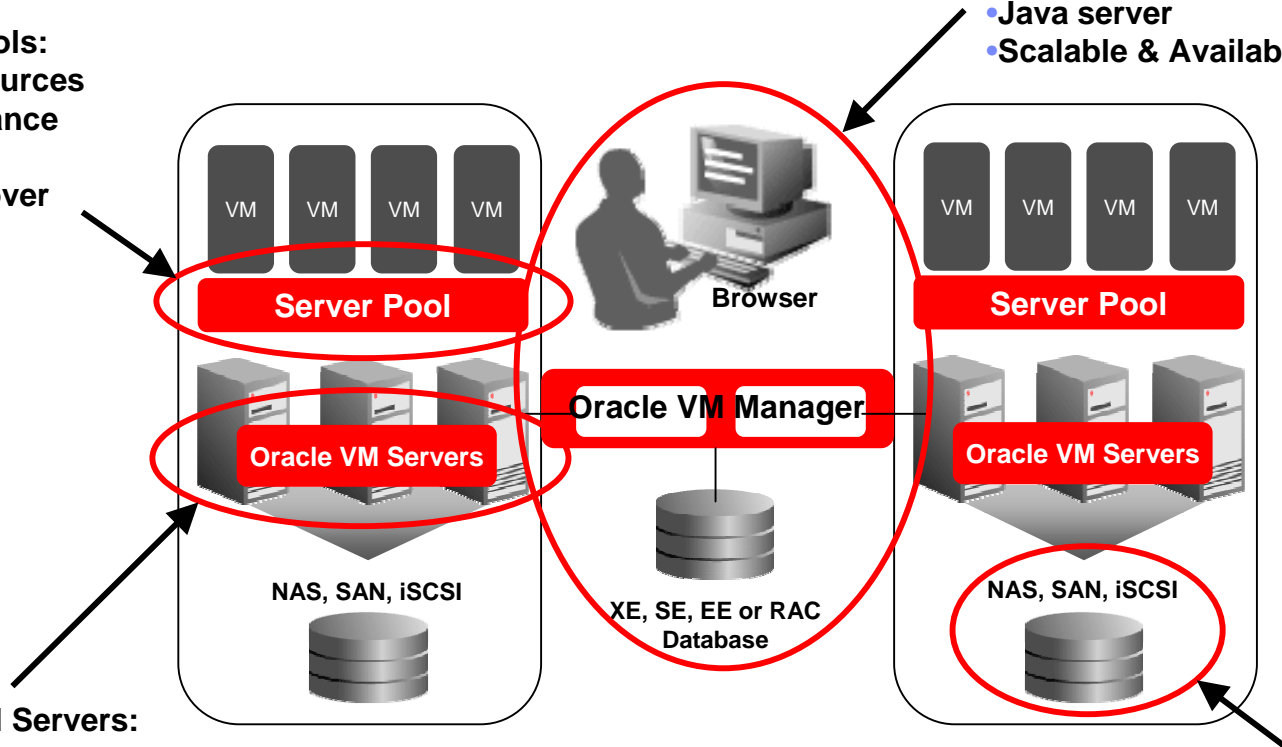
•Java server
•Scalable & Availab

ols:
urces
ance

ver

VM VM VM VM

Server Pool

Oracle VM Servers

NAS, SAN, iSCSI

l Servers:

Browser

Oracle VM Manager

XE, SE, EE or RAC Database

VM VM VM VM

Server Pool

Oracle VM Servers

NAS, SAN, iSCSI